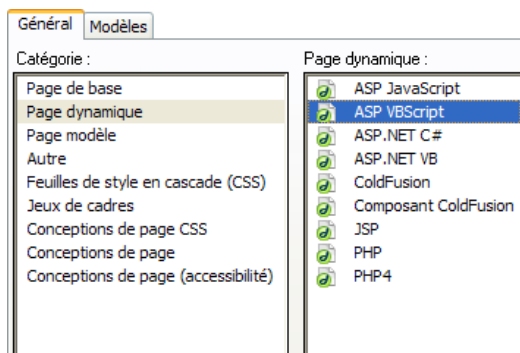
Général
Modèles

Catégorie :
Page de base
Page dynamique
Page modèle
Autre
Feuilles de style en cascade (CSS)
Jeux de cadres
Conceptions de page CSS
Conceptions de page
Conceptions de page (accessibilité)

Page dynamique :
ASP JavaScript
ASP VBScript
ASP.NET C#
ASP.NET VB
ColdFusion
Composant ColdFusion
JSP
PHP
PHP4